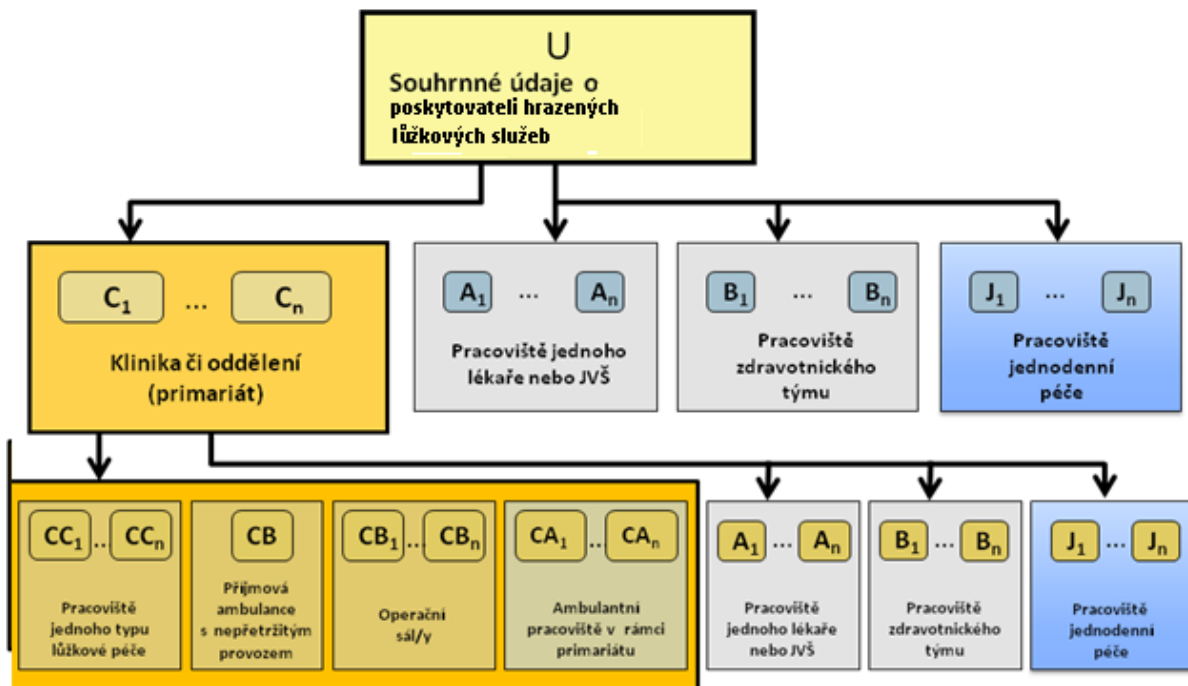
U
Souhrnné údaje o poskytovateli hrazených lůžkových služeb

$C_1$ ... $C_n$
Klinika či oddělení (primariát)

$A_1$ ... $A_n$
Pracoviště jednoho lékaře nebo JVŠ

$B_1$ ... $B_n$
Pracoviště zdravotnického týmu

$J_1$ ... $J_n$
Pracoviště jednodenní péče

$CC_1$ .. $CC_n$
Pracoviště jednoho typu lůžkové péče

CB
Příjmová ambulance s nepřetržitým provozem

$CB_1$ .. $CB_n$
Operační sál/y

$CA_1$ .. $CA_n$
Ambulantní pracoviště v rámci primariátu

$A_1$ ... $A_n$
Pracoviště jednoho lékaře nebo JVŠ

$B_1$ ... $B_n$
Pracoviště zdravotnického týmu

$J_1$ ... $J_n$
Pracoviště jednodenní péče